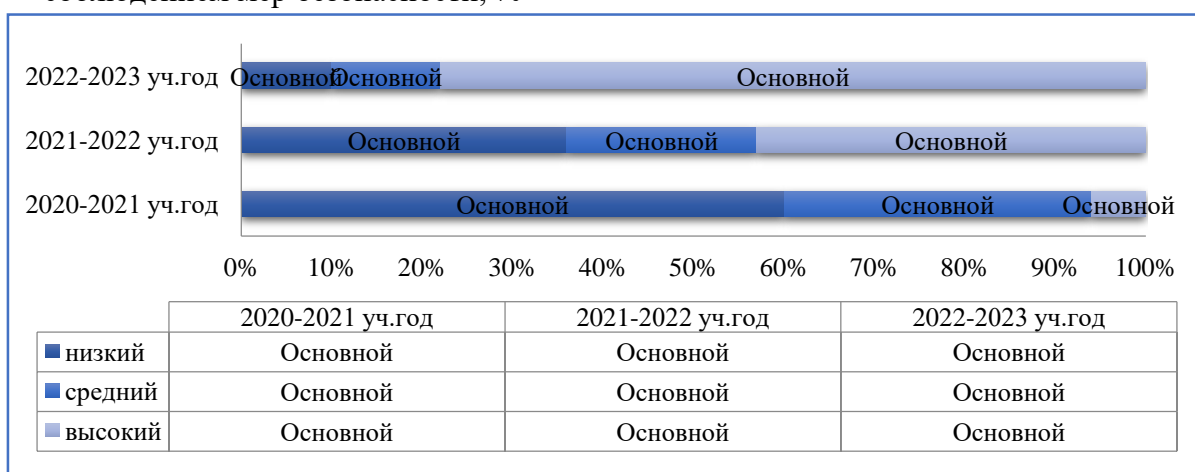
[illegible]

2022-2023 уч.год Основной Основной Основной

2021-2022 уч.год Основной Основной Основной

2020-2021 уч.год Основной Основной Основной

0% 10% 20% 30% 40% 50% 60% 70% 80% 90% 100%

| | 2020-2021 уч.год | 2021-2022 уч.год | 2022-2023 уч.год |
|---|---|---|---|
| низкий | Основной | Основной | Основной |
| средний | Основной | Основной | Основной |
| высокий | Основной | Основной | Основной |